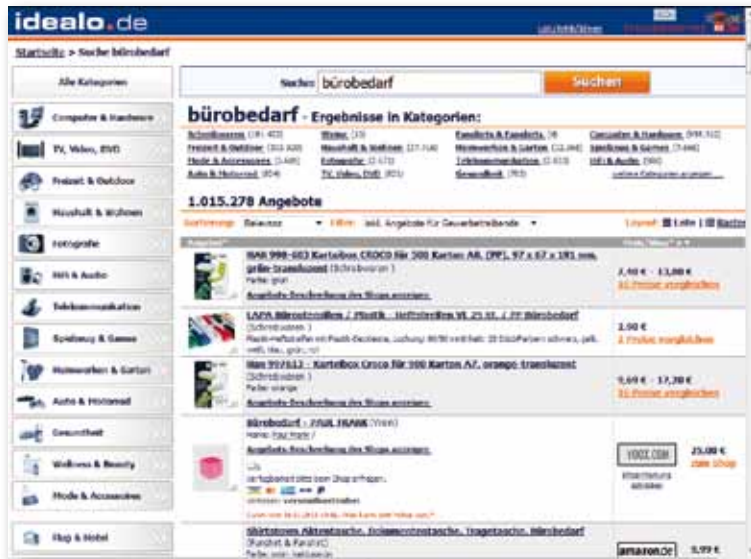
idealo.de

Startseite > Suche bürobedarf

Alle Kategorien

Computer & Hardware

TV, Video, DVD

Freizeit & Outdoor

Haushalt & Wohnen

Fotografie

Hifi & Audio

Telekommunikation

Spielzeug & Games

Heimwerken & Garten

Auto & Motorrad

Gesundheit

Wellness & Beauty

Mode & Accessoires

Flug & Hotel

Suche: bürobedarf Suchen

bürobedarf - Ergebnisse in Kategorien:

Schreibwaren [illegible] Weine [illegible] Familie & Kinder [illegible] Computer & Hardware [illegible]
Freizeit & Outdoor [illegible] Haushalt & Wohnen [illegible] Heimwerken & Garten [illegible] Spielzeug & Games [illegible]
Mode & Accessoires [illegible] Fotografie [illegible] Telekommunikation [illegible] HiFi & Audio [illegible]
Auto & Motorrad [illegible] TV, Video, DVD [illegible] Gesundheit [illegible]

1.015.278 Angebote

Sortierung: Relevanz Filter: inkl. Angebote für Gewerbetreibende Layout: Liste | Kacheln

Han 998-603 Karteibox CROCO für 500 Karten A8, (PP), 97 x 67 x 191 mm, grün-transluzent (Schreibwaren)
Farbe: grün
Angebots-Beschreibung des Shops anzeigen
7,40 € - 13,00 €
11 Preise vergleichen

LAPA Büroklammern / Plastik - Heftstreifen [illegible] Bürobedarf
(Schreibwaren)
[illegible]
3,90 €
2 Preise vergleichen

Han 997613 - Karteibox Croco für 500 Karten A7, orange transluzent
(Schreibwaren)
Farbe: orange
Angebots-Beschreibung des Shops anzeigen
9,69 € - 17,20 €
11 Preise vergleichen

Bürobedarf - PAUL FRANK (Vreen)
Marke: Paul Frank
Angebots-Beschreibung des Shops anzeigen
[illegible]
25,00 €
zum Shop

Shirtstown Aktentasche, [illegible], Bürobedarf
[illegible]
amazon.de
9,99 €